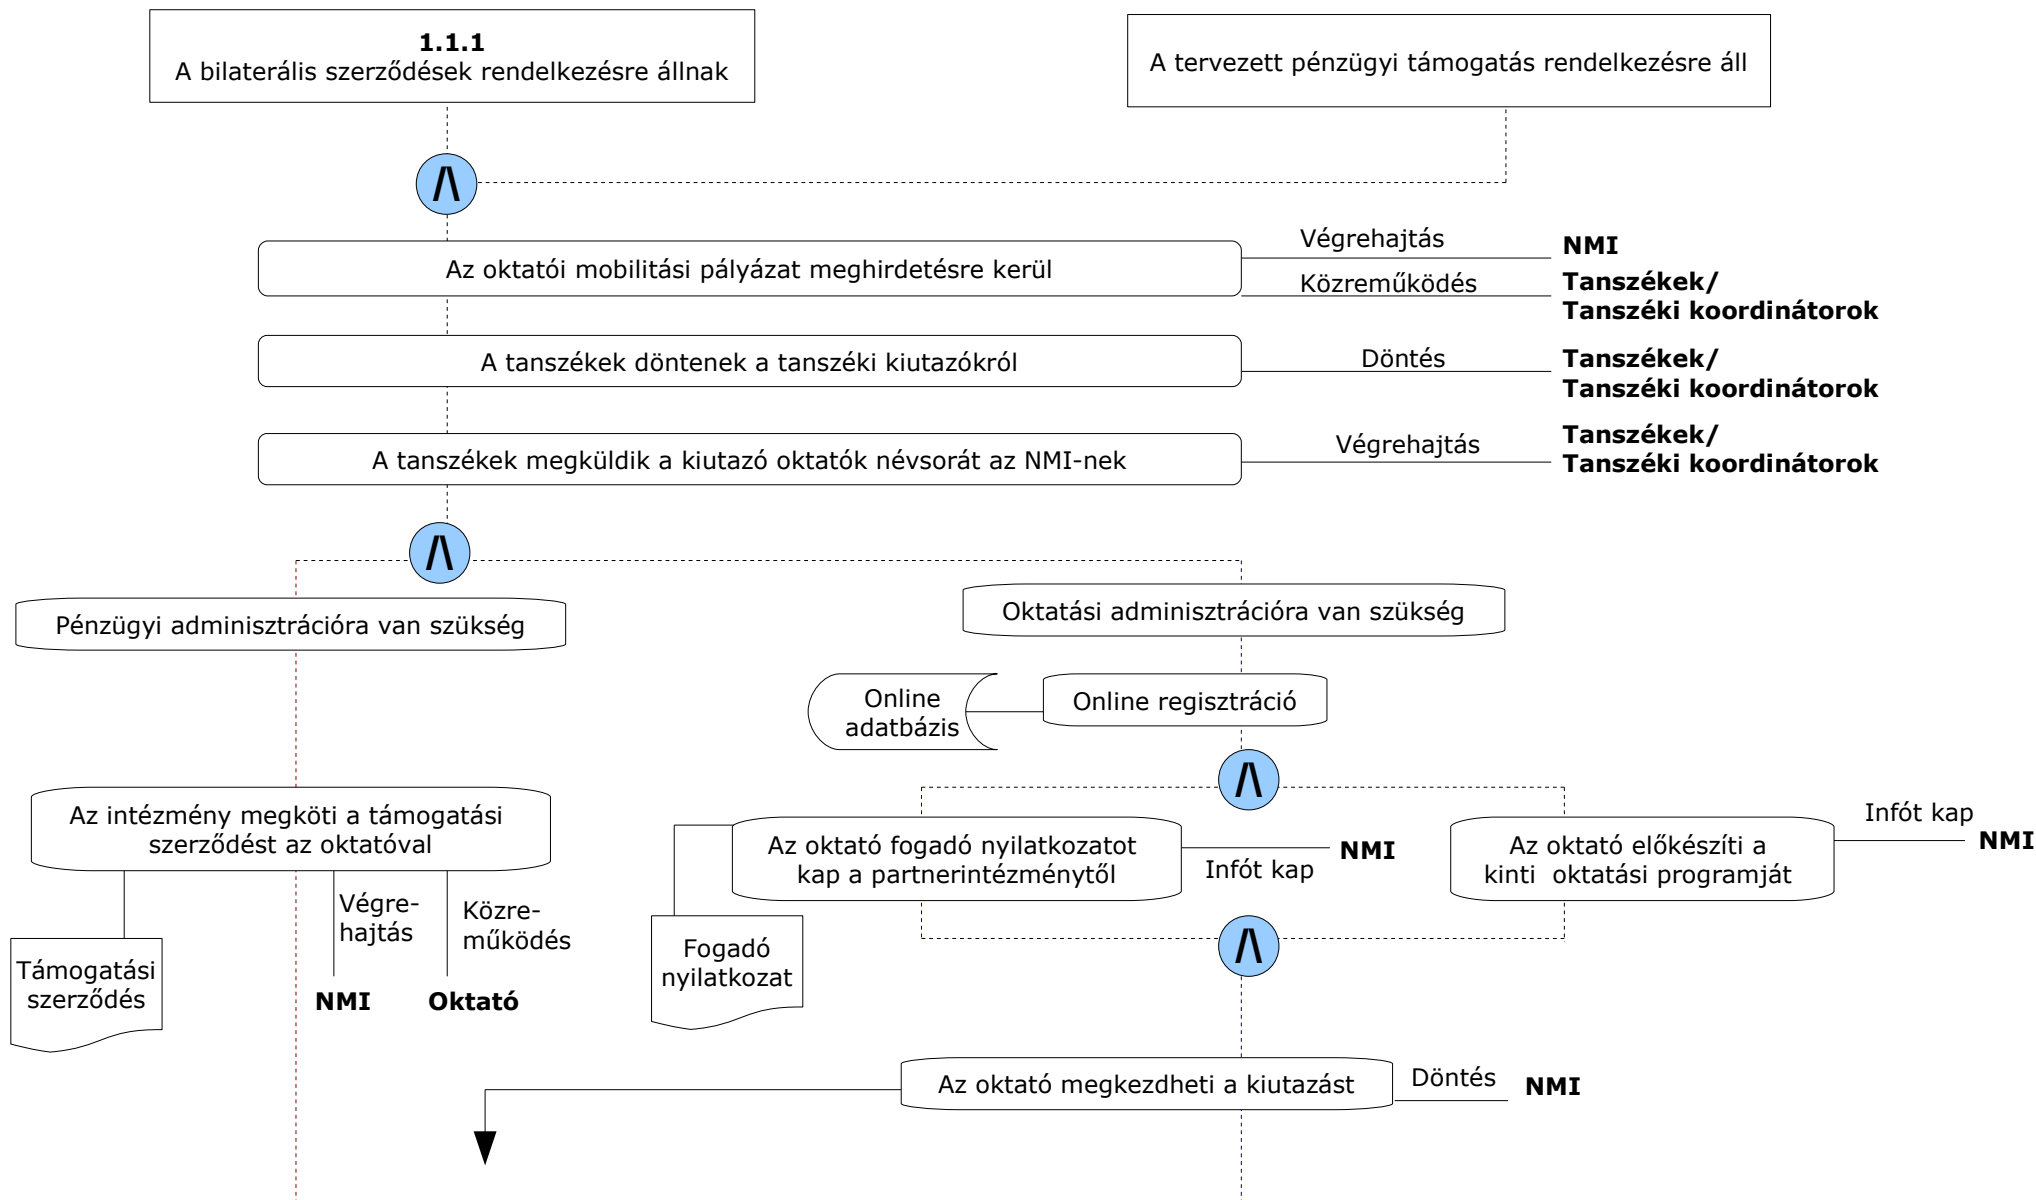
**1.1.1**
A bilaterális szerződések rendelkezésre állnak

A tervezett pénzügyi támogatás rendelkezésre áll

/\

Az oktatói mobilitási pályázat meghirdetésre kerül

Végrehajtás **NMI**

Közreműködés **Tanszékek/ Tanszéki koordinátorok**

A tanszékek döntenek a tanszéki kiutazókról

Döntés **Tanszékek/ Tanszéki koordinátorok**

A tanszékek megküldik a kiutazó oktatók névsorát az NMI-nek

Végrehajtás **Tanszékek/ Tanszéki koordinátorok**

/\

Pénzügyi adminisztrációra van szükség

Oktatási adminisztrációra van szükség

Online adatbázis

Online regisztráció

/\

Az intézmény megköti a támogatási szerződést az oktatóval

Támogatási szerződés

Végrehajtás

**NMI**

Közreműködés

**Oktató**

Az oktató fogadó nyilatkozatot kap a partnerintézménytől

Infót kap **NMI**

Fogadó nyilatkozat

Az oktató előkészíti a kinti oktatási programját

Infót kap **NMI**

/\

Az oktató megkezdheti a kiutazást

Döntés **NMI**